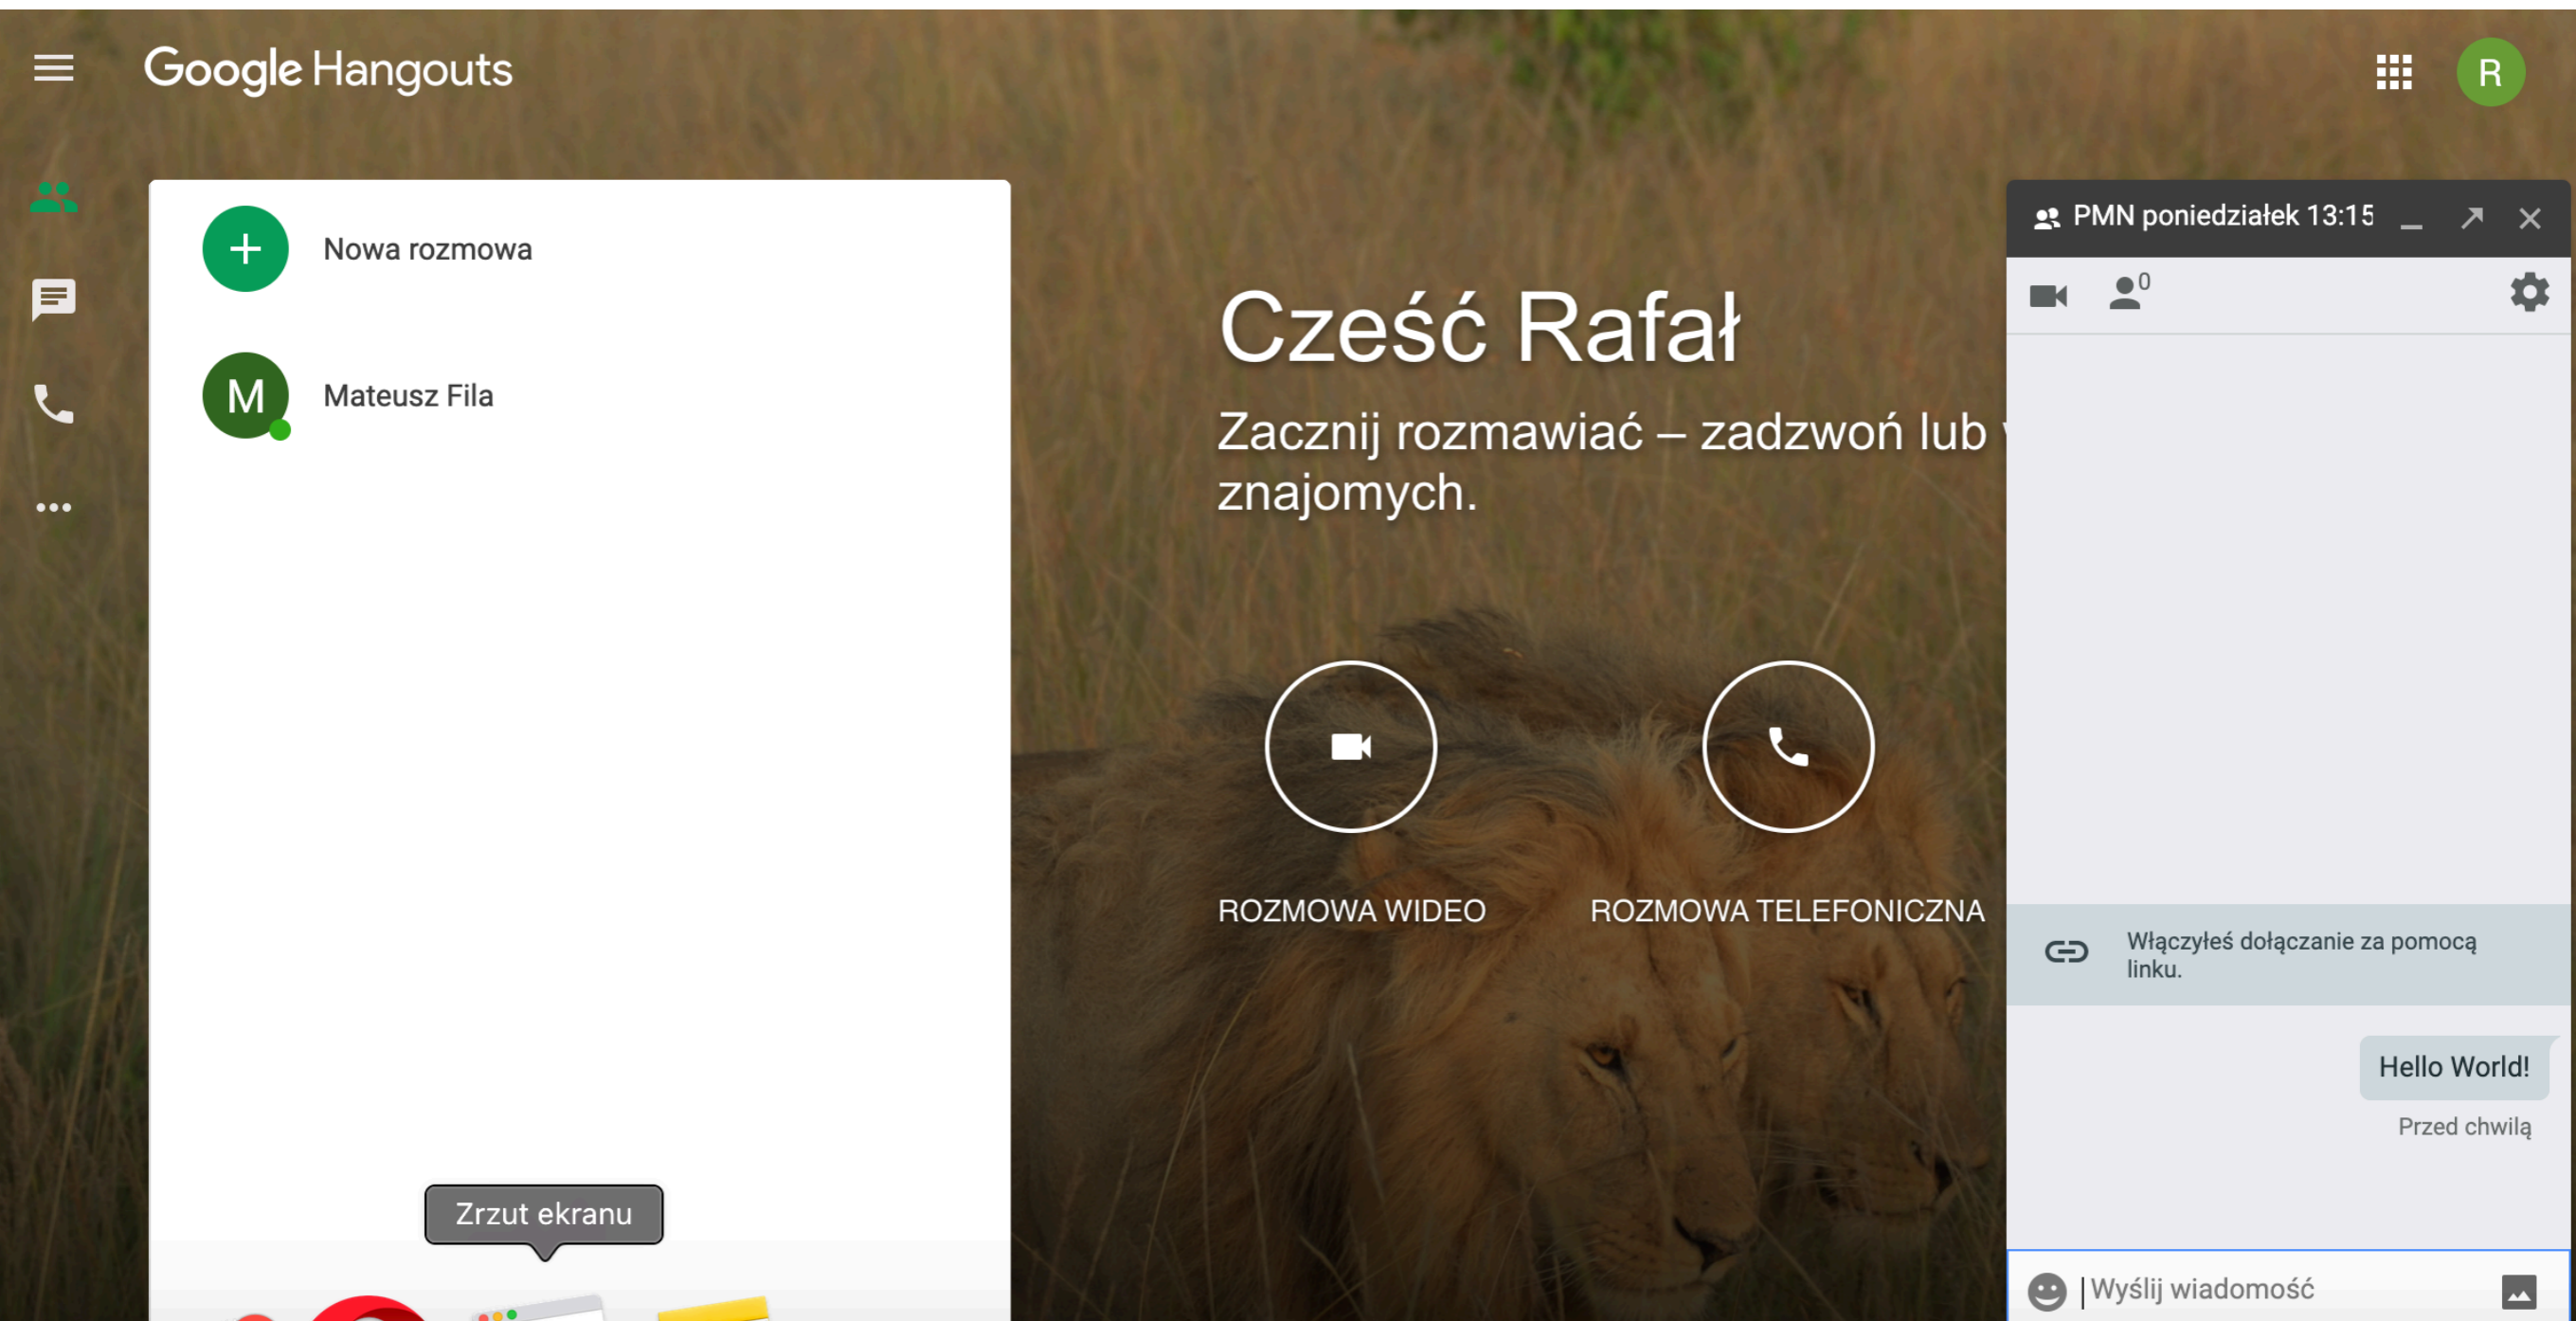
Google Hangouts

R

Nowa rozmowa

M

Mateusz Fila

Cześć Rafał

Zacznij rozmawiać – zadzwoń lub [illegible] znajomych.

ROZMOWA WIDEO

ROZMOWA TELEFONICZNA

PMN poniedziałek 13:15

0

Włączyłeś dołączanie za pomocą linku.

Hello World!

Przed chwilą

Wyślij wiadomość

Zrzut ekranu